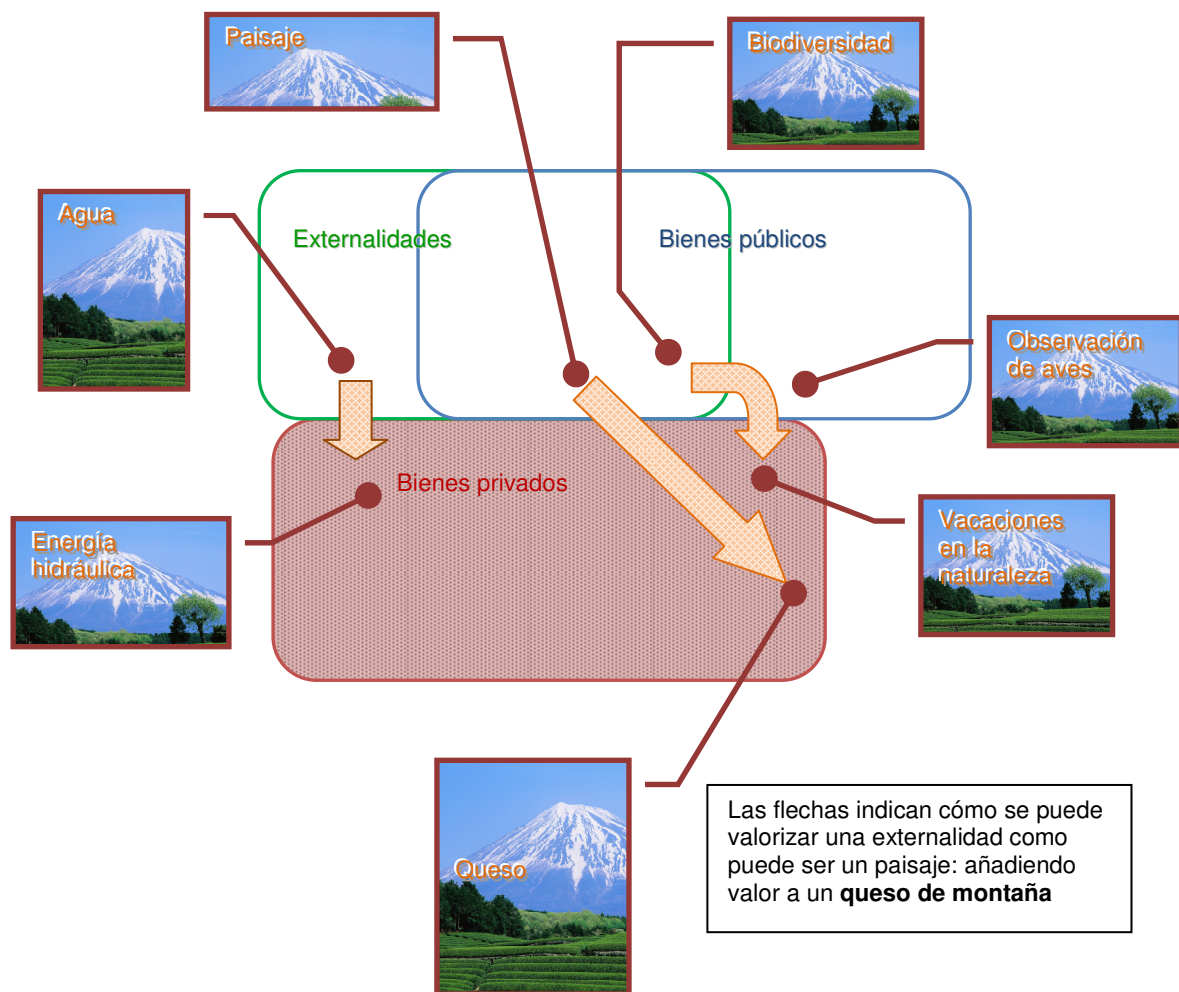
Paisaje

Biodiversidad

Agua

Externalidades

Bienes públicos

Observación de aves

Bienes privados

Energía hidráulica

Vacaciones en la naturaleza

Queso

Las flechas indican cómo se puede valorizar una externalidad como puede ser un paisaje: añadiendo valor a un **queso de montaña**